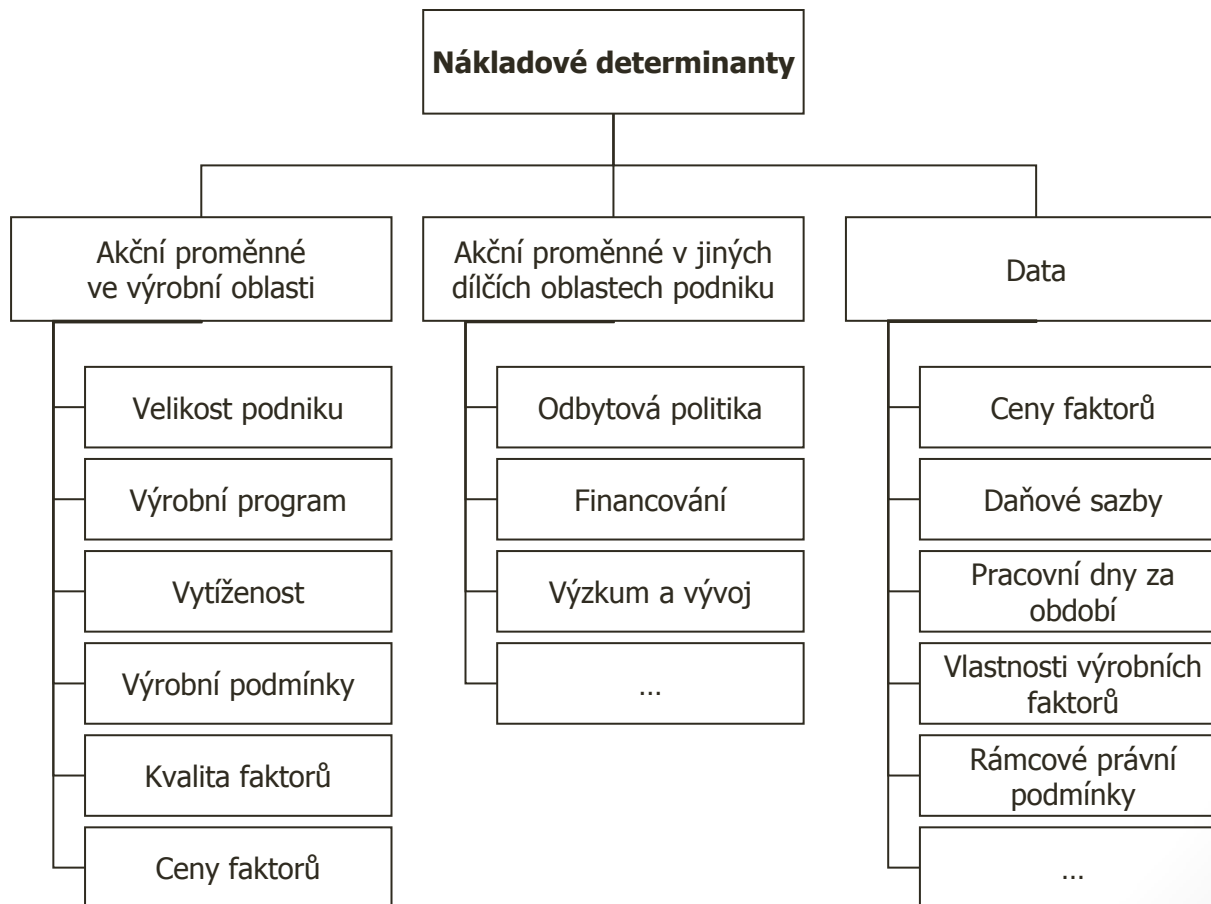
Nákladové determinanty

Akční proměnné ve výrobní oblasti

Velikost podniku

Výrobní program

Vytíženost

Výrobní podmínky

Kvalita faktorů

Ceny faktorů

Akční proměnné v jiných dílčích oblastech podniku

Odbytová politika

Financování

Výzkum a vývoj

…

Data

Ceny faktorů

Daňové sazby

Pracovní dny za období

Vlastnosti výrobních faktorů

Rámcové právní podmínky

…